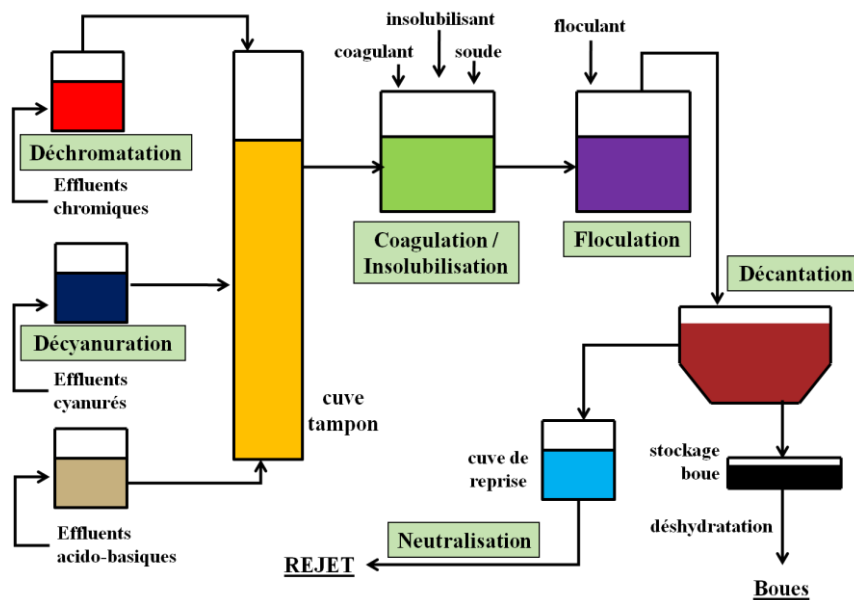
Déchromatation

Effluents chromiques

Décyanuration

Effluents cyanurés

Effluents acido-basiques

cuve tampon

insolubilisant

coagulant

soude

Coagulation / Insolubilisation

floculant

Floculation

Décantation

cuve de reprise

Neutralisation

REJET

stockage boue

déshydratation

Boues